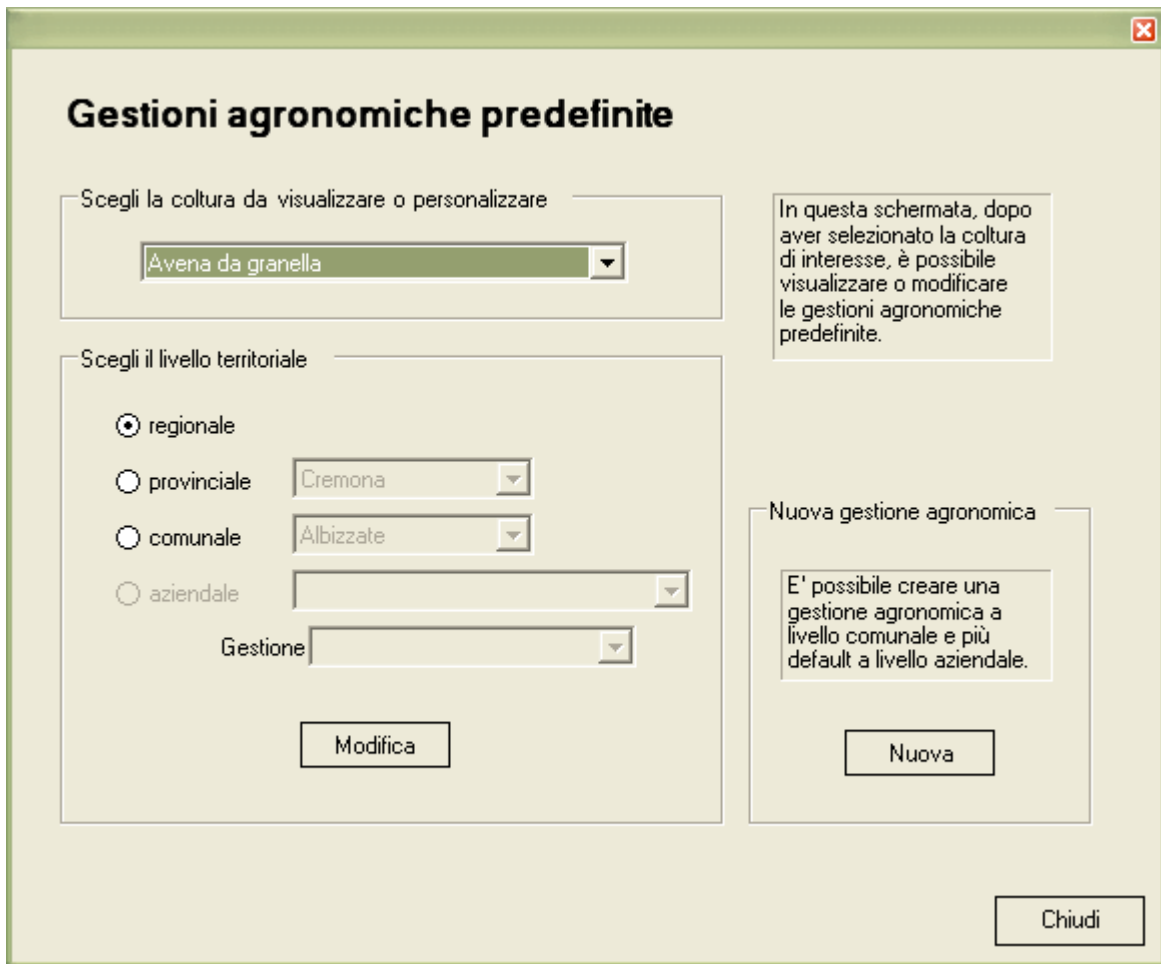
Gestioni agronomiche predefinite

Scegli la coltura da visualizzare o personalizzare

Avena da granella

In questa schermata, dopo aver selezionato la coltura di interesse, è possibile visualizzare o modificare le gestioni agronomiche predefinite.

Scegli il livello territoriale

regionale

provinciale Cremona

comunale Albizzate

aziendale

Gestione

Modifica

Nuova gestione agronomica

E' possibile creare una gestione agronomica a livello comunale e più default a livello aziendale.

Nuova

Chiudi